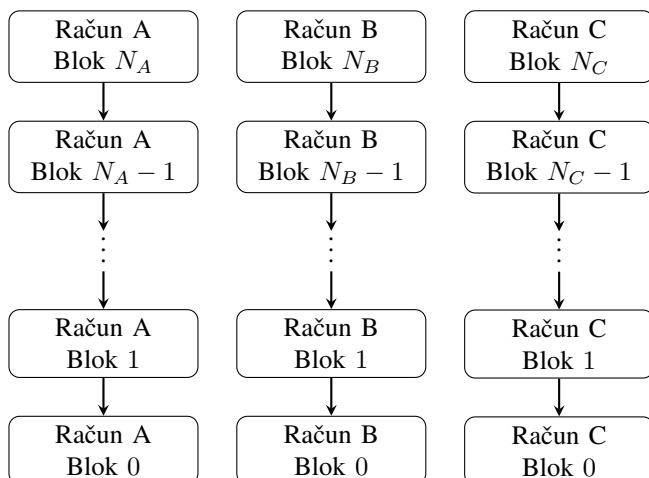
Račun A
Blok $N_A$

Račun A
Blok $N_A - 1$

⋮

Račun A
Blok 1

Račun A
Blok 0

Račun B
Blok $N_B$

Račun B
Blok $N_B - 1$

⋮

Račun B
Blok 1

Račun B
Blok 0

Račun C
Blok $N_C$

Račun C
Blok $N_C - 1$

⋮

Račun C
Blok 1

Račun C
Blok 0